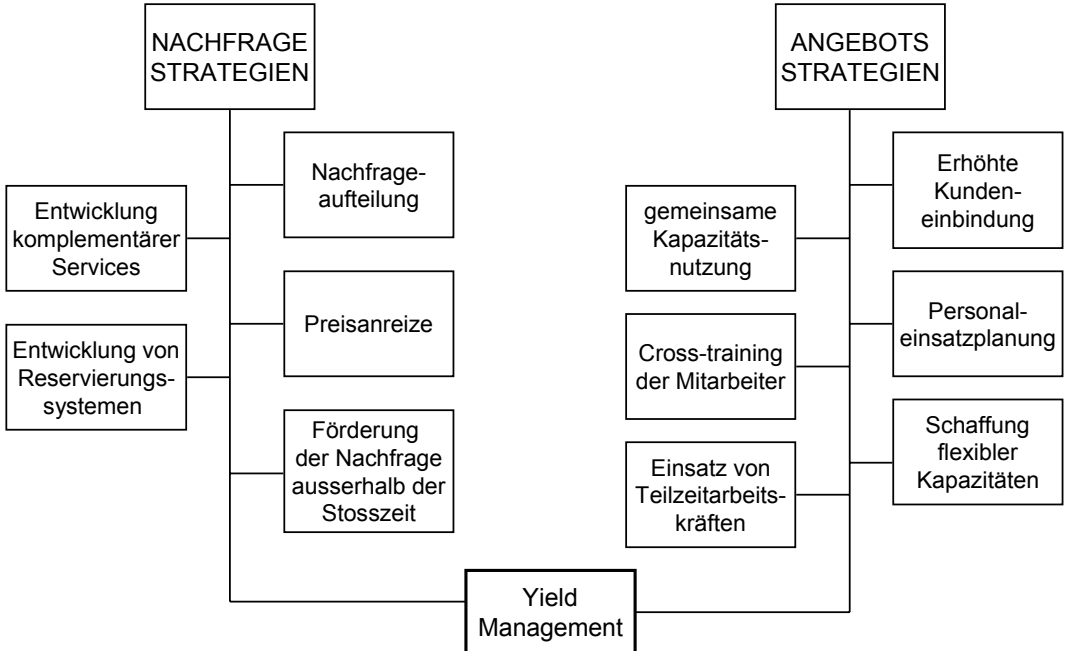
NACHFRAGE STRATEGIEN

Nachfrageaufteilung

Entwicklung komplementärer Services

Preisanreize

Entwicklung von Reservierungssystemen

Förderung der Nachfrage ausserhalb der Stosszeit

ANGEBOTS STRATEGIEN

Erhöhte Kundeneinbindung

gemeinsame Kapazitätsnutzung

Personaleinsatzplanung

Cross-training der Mitarbeiter

Schaffung flexibler Kapazitäten

Einsatz von Teilzeitarbeitskräften

Yield Management